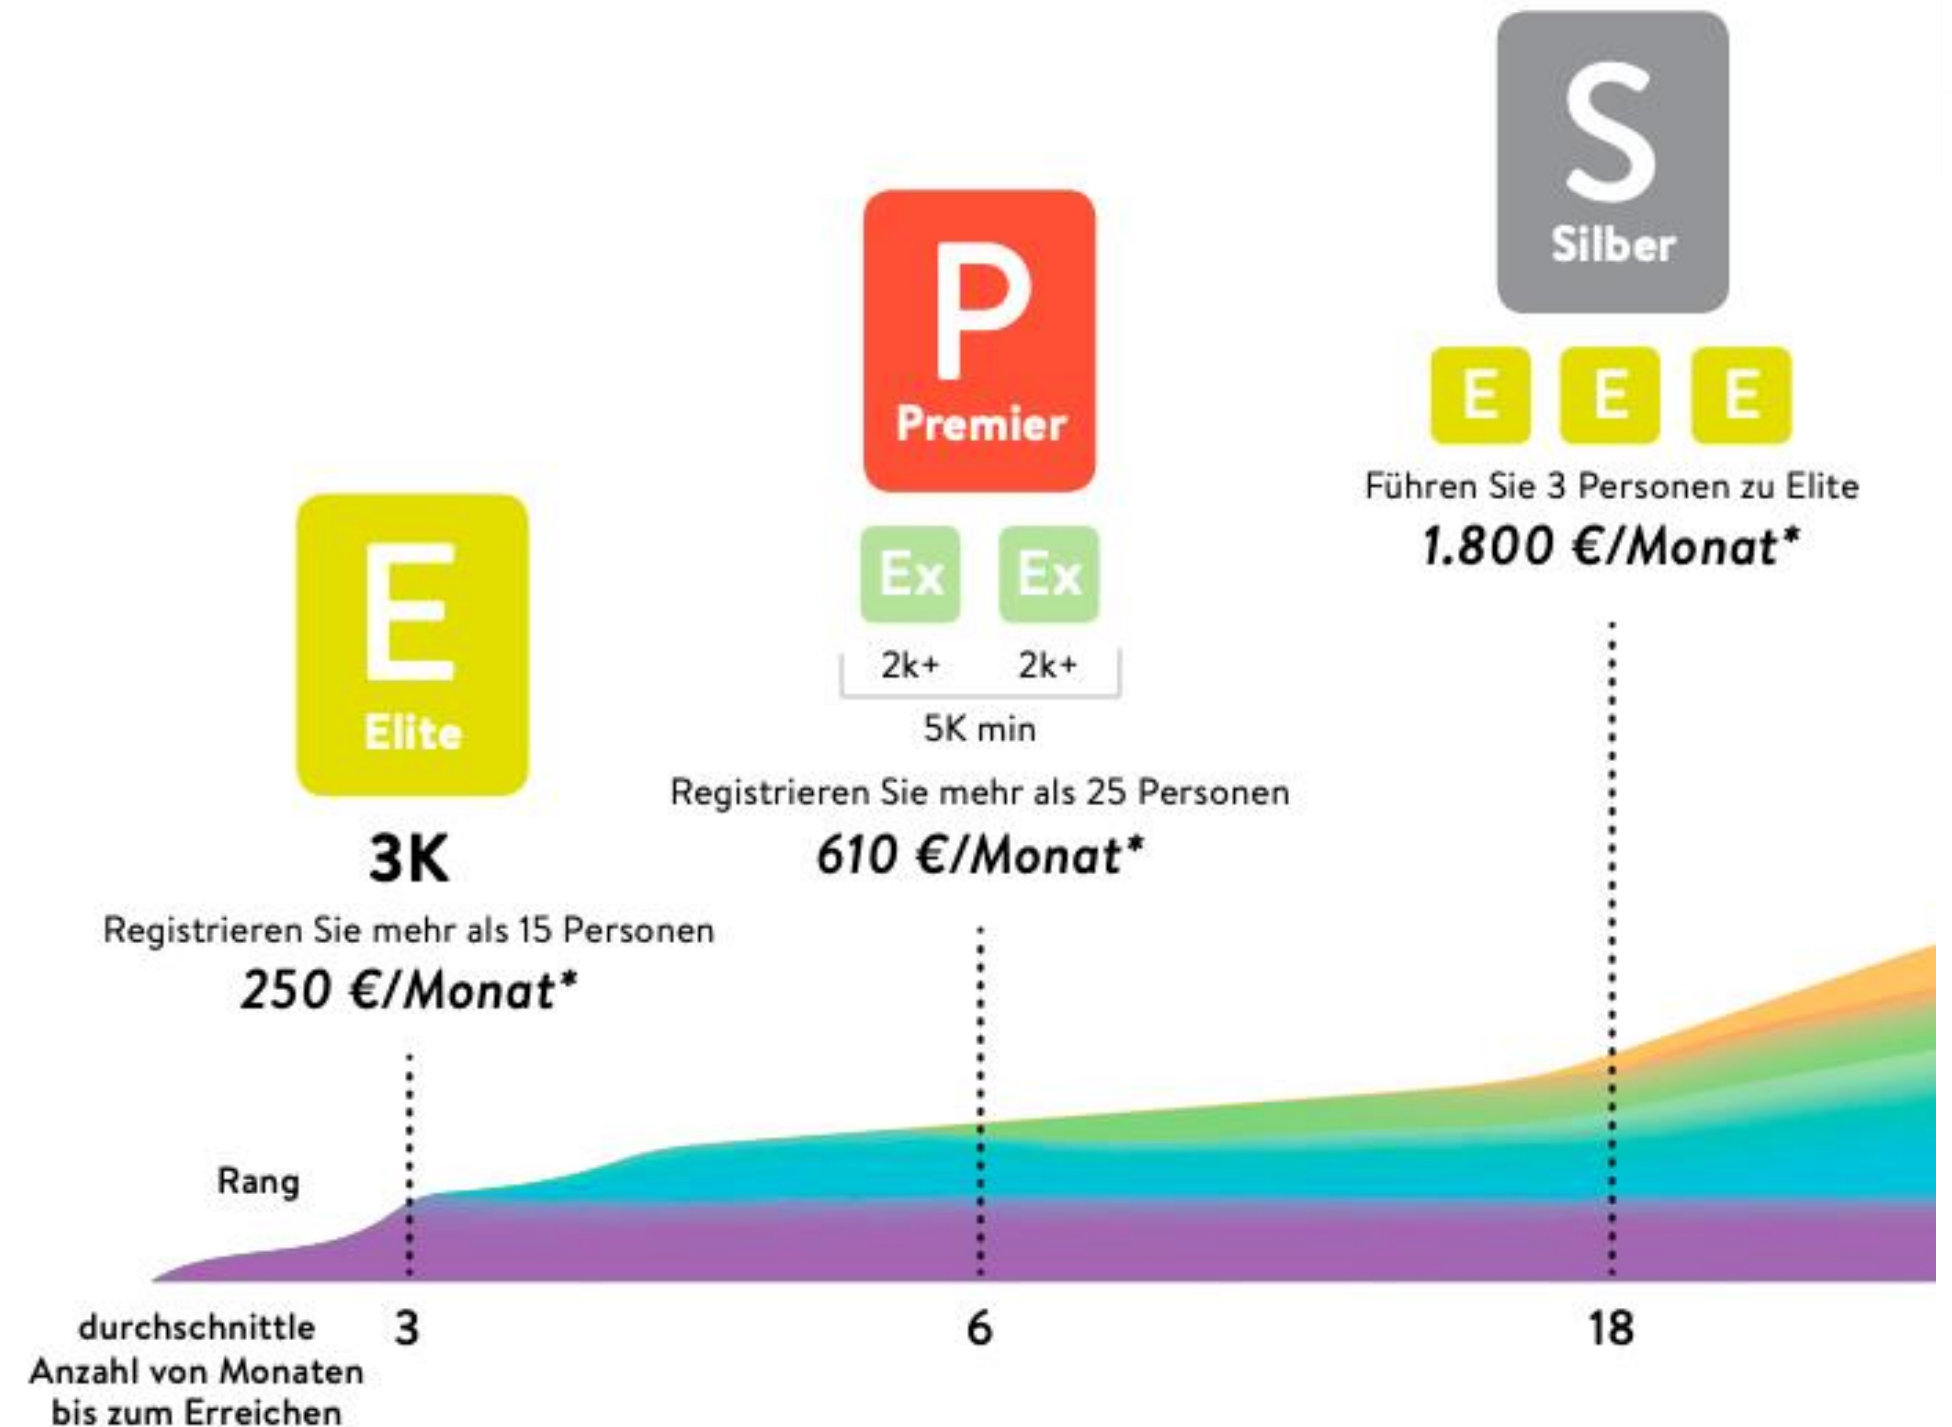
S
Silber

E E E

Führen Sie 3 Personen zu Elite

1.800 €/Monat*

P
Premier

Ex Ex

2k+ 2k+

5K min

Registrieren Sie mehr als 25 Personen

610 €/Monat*

E
Elite

3K

Registrieren Sie mehr als 15 Personen

250 €/Monat*

Rang

durchschnittle Anzahl von Monaten bis zum Erreichen

3

6

18